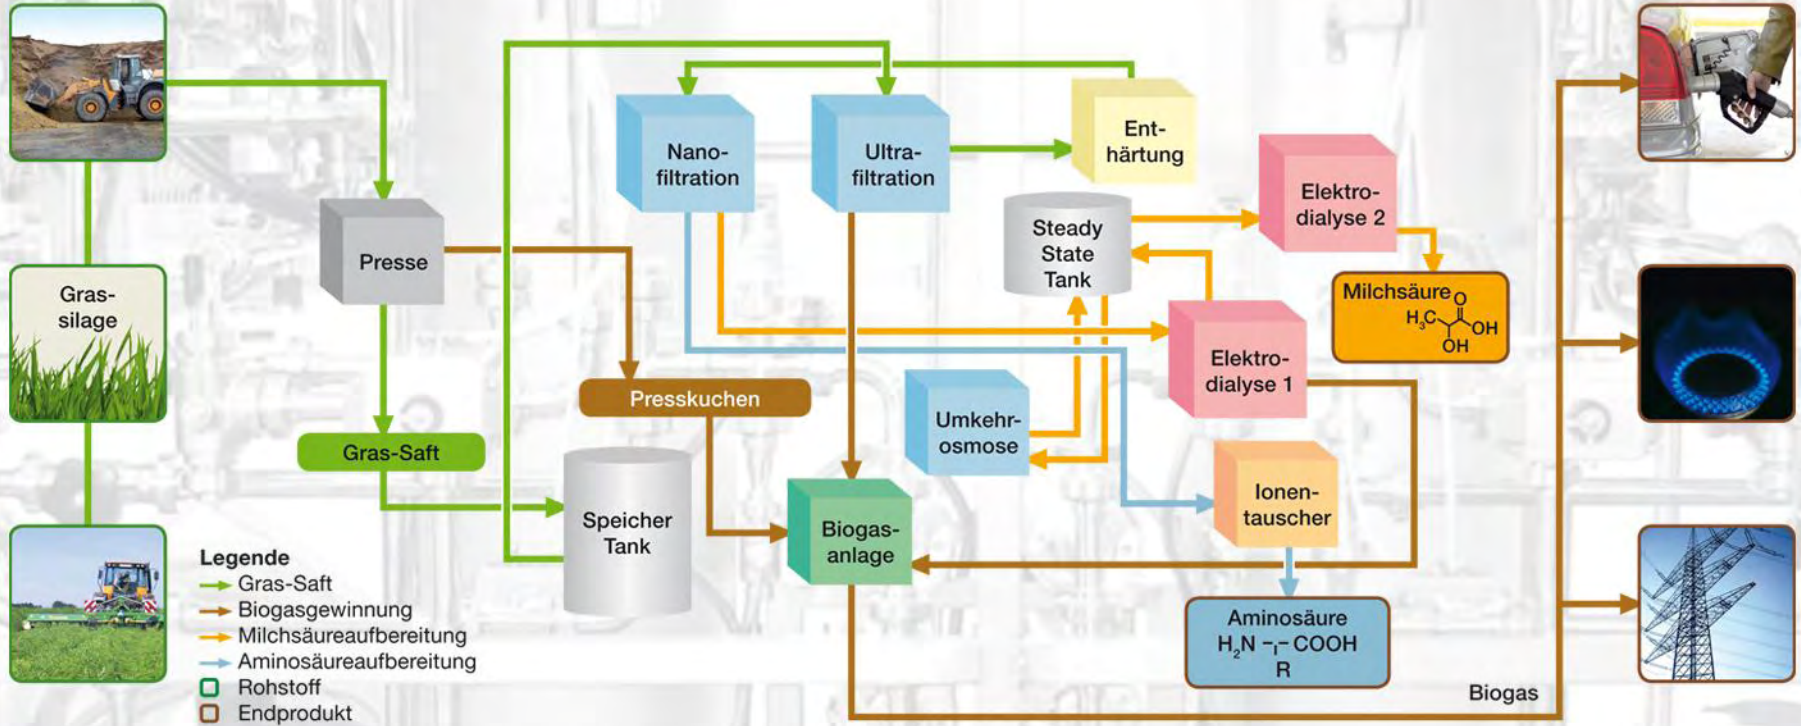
Gras-silage

Presse

Gras-Saft

Presskuchen

Speicher Tank

Nano-filtration

Ultra-filtration

Ent-härtung

Steady State Tank

Elektro-dialyse 2

Milchsäure $H_3C-CH(OH)-COOH$

Elektro-dialyse 1

Umkehr-osmose

Biogas-anlage

Ionen-tauscher

Aminosäure $H_2N-CH(R)-COOH$

Biogas

Legende
Gras-Saft
Biogasgewinnung
Milchsäureaufbereitung
Aminosäureaufbereitung
Rohstoff
Endprodukt